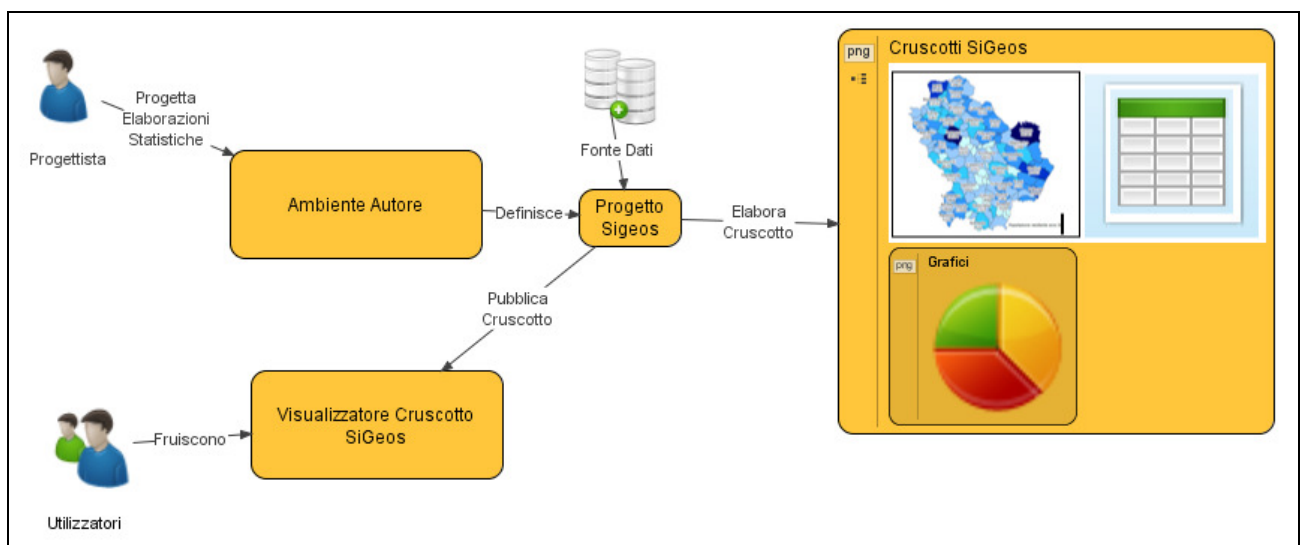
Progettista

Progetta Elaborazioni Statistiche

Ambiente Autore

Definisce

Fonte Dati

Progetto Sigeos

Elabora Cruscotto

png

Cruscotti SiGeos

png

Grafici

Pubblica Cruscotto

Visualizzatore Cruscotto SiGeos

Fruiscono

Utilizzatori